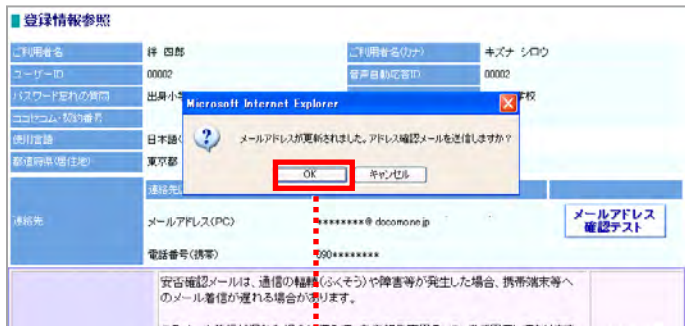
登録情報参照

| ご利用者名 | 絆 四郎 | ご利用者名(カナ) | キズナ シロウ |
|---|---|---|---|
| ユーザーID | 00002 | 音声自動応答ID | 00002 |
| パスワード忘れの質問 | 出身小学 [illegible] | | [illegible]学校 |
| ユニセコム・契約番号 | | | |
| 使用言語 | 日本語 | | |
| 都道府県(居住地) | 東京都 | | |
| 連絡先 | 連絡先 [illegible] | | |
| | メールアドレス(PC) | ********@docomone.jp | メールアドレス確認テスト |
| | 電話番号(携帯) | 090******** | |

Microsoft Internet Explorer

メールアドレスが更新されました。アドレス確認メールを送信しますか?

OK　キャンセル

安否確認メールは、通信の輻輳(ふくそう)や障害等が発生した場合、携帯端末等へのメール着信が遅れる場合があります。

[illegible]